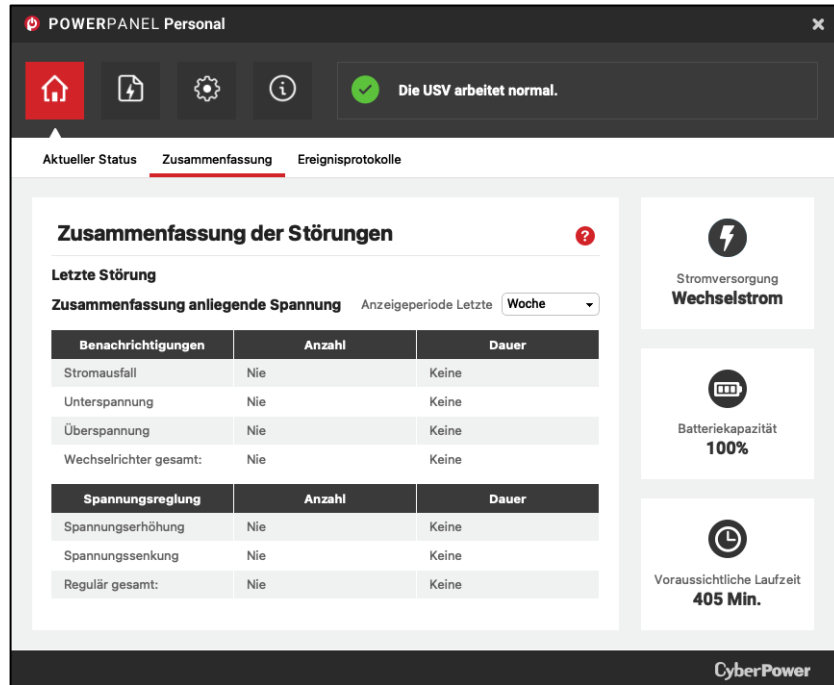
POWERPANEL Personal

Die USV arbeitet normal.

Aktueller Status Zusammenfassung Ereignisprotokolle

Zusammenfassung der Störungen

Letzte Störung

Zusammenfassung anliegende Spannung Anzeigeperiode Letzte Woche

| Benachrichtigungen | Anzahl | Dauer |
|---|---|---|
| Stromausfall | Nie | Keine |
| Unterspannung | Nie | Keine |
| Überspannung | Nie | Keine |
| Wechselrichter gesamt: | Nie | Keine |

| Spannungsregelung | Anzahl | Dauer |
|---|---|---|
| Spannungserhöhung | Nie | Keine |
| Spannungssenkung | Nie | Keine |
| Regulär gesamt: | Nie | Keine |

Stromversorgung
Wechselstrom

Batteriekapazität
100%

Voraussichtliche Laufzeit
405 Min.

CyberPower